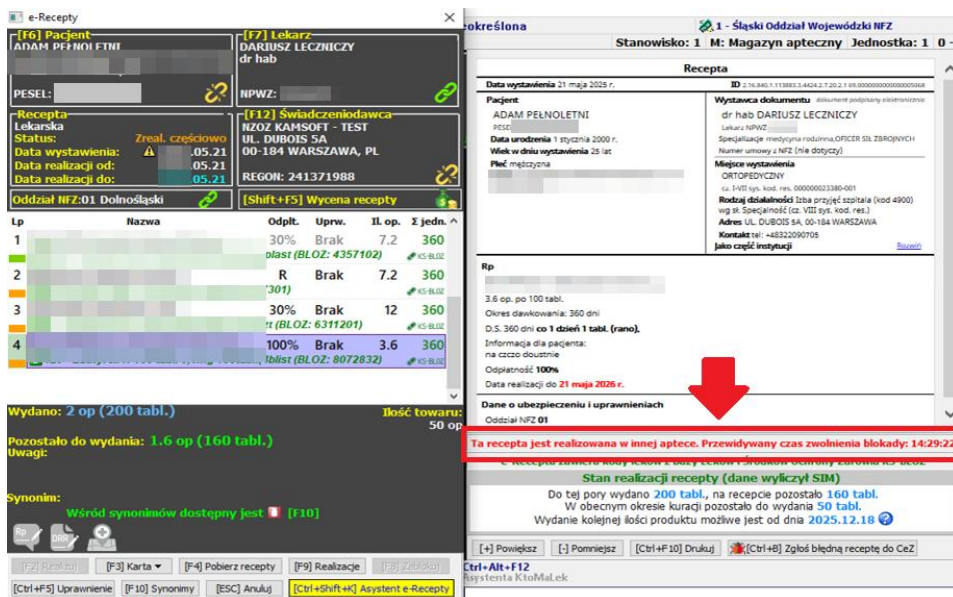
e-Recepty ×

[F6] Pacjent
ADAM PEŁNOLETNI

PESEL: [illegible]

[F7] Lekarz
DARIUSZ LECZNICZY
dr hab

NPWZ: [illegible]

Recepta
Lekarska
Status: Zreal. częściowo
Data wystawienia: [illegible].05.21
Data realizacji od: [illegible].05.21
Data realizacji do: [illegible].05.21

[F12] Świadczeniodawca
NZOZ KAMSOFT - TEST
UL. DUBOIS 5A
00-184 WARSZAWA, PL

REGON: 241371988

Oddział NFZ:01 Dolnośląski

[Shift+F5] Wycena recepty

| Lp | Nazwa | Odpłt. | Uprw. | Il. op. | Σ jedn. |
|---|---|---|---|---|---|
| 1 | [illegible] blist (BLOZ: 4357102) | 30% | Brak | 7.2 | 360 KS-BLOZ |
| 2 | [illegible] 301) | R | Brak | 7.2 | 360 KS-BLOZ |
| 3 | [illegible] t (BLOZ: 6311201) | 30% | Brak | 12 | 360 KS-BLOZ |
| 4 | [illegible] blist (BLOZ: 8072832) | 100% | Brak | 3.6 | 360 KS-BLOZ |

Wydano: 2 op (200 tabl.)
Ilość towaru: 50 op

Pozostało do wydania: 1.6 op (160 tabl.)
Uwagi:

Synonim:
Wśród synonimów dostępny jest [F10]

[F2] Realizuj | [F3] Karta ▾ | [F4] Pobierz recepty | [F9] Realizacje | [F8] Zablokuj
[Ctrl+F5] Uprawnienie | [F10] Synonimy | [ESC] Anuluj | [Ctrl+Shift+K] Asystent e-Recepty

określona
1 - Śląski Oddział Wojewódzki NFZ
Stanowisko: 1 | M: Magazyn apteczny | Jednostka: 1 | 0 -

Recepta
Data wystawienia 21 maja 2025 r.
ID 2.16.840.1.113883.3.4424.2.7.20.2.1 05.000000000000005068

Pacjent
ADAM PEŁNOLETNI
PESEL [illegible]
Data urodzenia 1 stycznia 2000 r.
Wiek w dniu wystawienia 25 lat
Płeć mężczyzna

Wystawca dokumentu dokument podpisany elektronicznie
dr hab DARIUSZ LECZNICZY
Lekarz NPWZ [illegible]
Specjalizacje medycyna rodzinna,OFICER SIŁ ZBROJNYCH
Numer umowy z NFZ (nie dotyczy)
Miejsce wystawienia
ORTOPEDYCZNY
cz. I-VII sys. kod. res. 000000023380-001
Rodzaj działalności Izba przyjęć szpitala (kod 4900)
wg sł. Specjalność (cz. VIII sys. kod. res.)
Adres UL. DUBOIS 5A, 00-184 WARSZAWA
Kontakt tel: +48322090705
Jako część instytucji
Rozwiń

Rp
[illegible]
3.6 op. po 100 tabl.
Okres dawkowania: 360 dni
D.S. 360 dni co 1 dzień 1 tabl. (rano).
Informacja dla pacjenta:
na czczo doustnie
Odpłatność 100%
Data realizacji do 21 maja 2026 r.

Dane o ubezpieczeniu i uprawnieniach
Oddział NFZ 01

Ta recepta jest realizowana w innej aptece. Przewidywany czas zwolnienia blokady: 14:29:22

Stan realizacji recepty (dane wyliczył SIM)
Do tej pory wydano 200 tabl., na recepcie pozostało 160 tabl.
W obecnym okresie kuracji pozostało do wydania 50 tabl.
Wydanie kolejnej ilości produktu możliwe jest od dnia 2025.12.18

[+] Powiększ | [-] Pomniejsz | [Ctrl+F10] Drukuj | [Ctrl+B] Zgłoś błędną receptę do CeZ
Ctrl+Alt+F12
Asystenta KtoMaLek